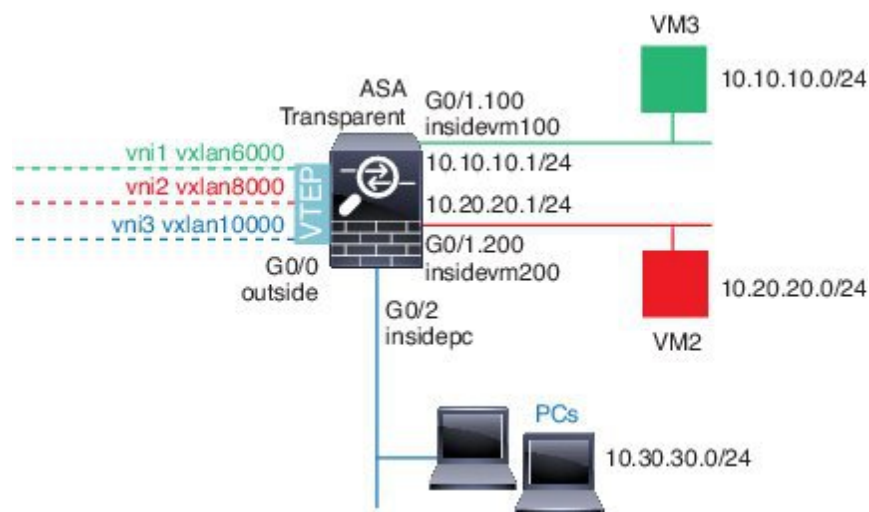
VM3

10.10.10.0/24

ASA
Transparent

G0/1.100
insidevm100

vni1 vxlan6000

vni2 vxlan8000

vni3 vxlan10000

VTEP

10.10.10.1/24

10.20.20.1/24

G0/1.200
insidevm200

G0/0
outside

10.20.20.0/24

G0/2
insidepc

VM2

PCs

10.30.30.0/24